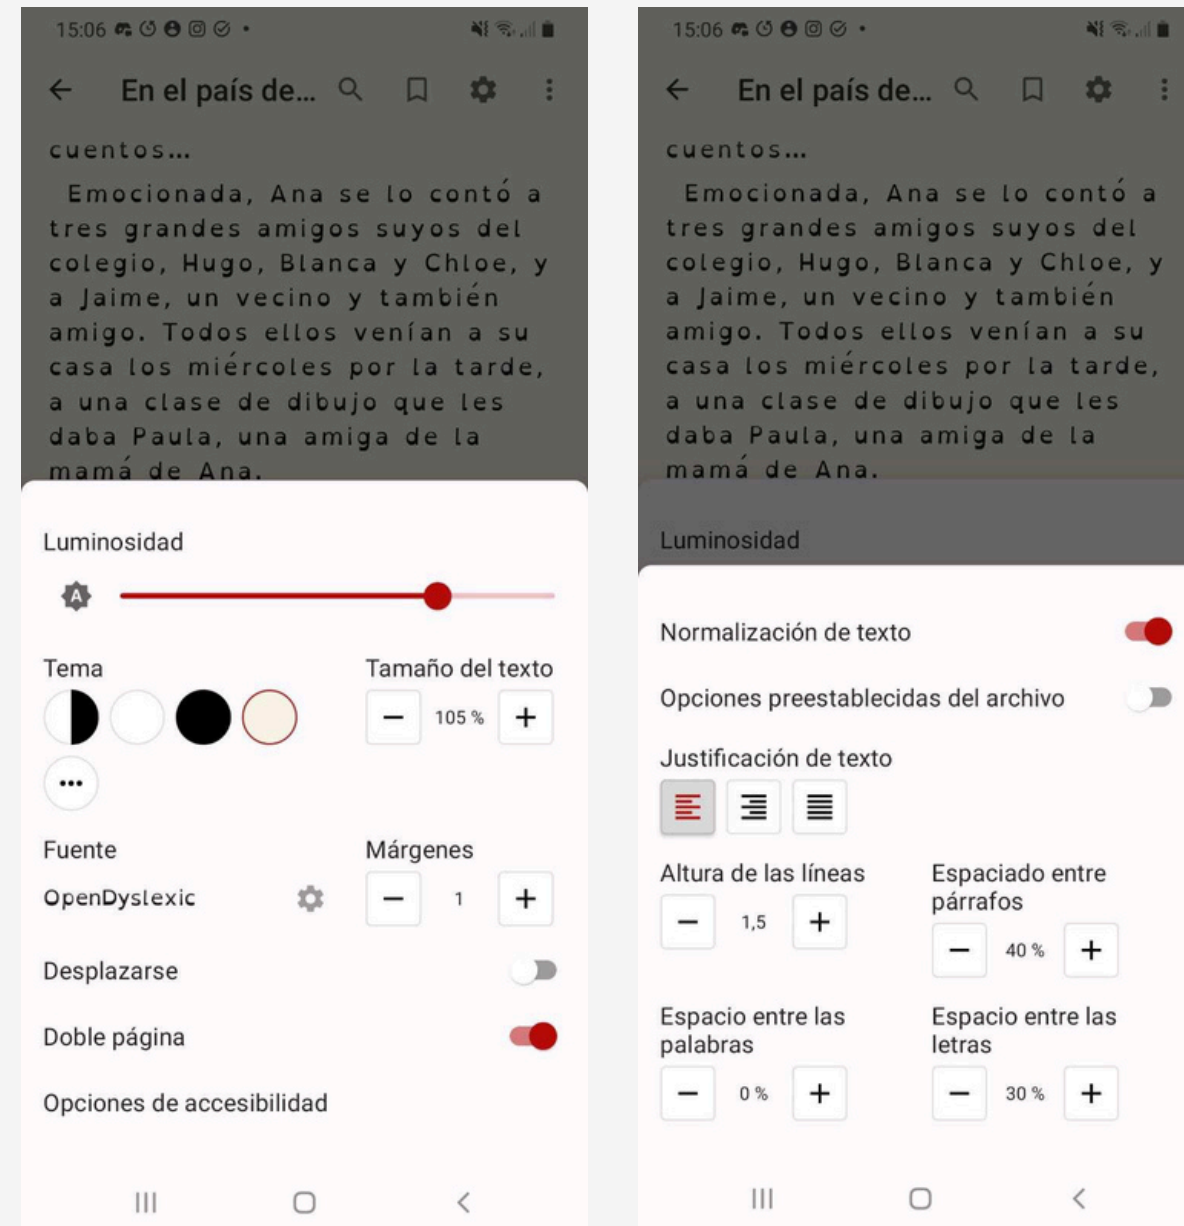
15:06

En el país de...

cuentos...

Emocionada, Ana se lo contó a tres grandes amigos suyos del colegio, Hugo, Blanca y Chloe, y a Jaime, un vecino y también amigo. Todos ellos venían a su casa los miércoles por la tarde, a una clase de dibujo que les daba Paula, una amiga de la mamá de Ana.

Luminosidad

A

Tema

...

Tamaño del texto

−

105 %

+

Fuente

OpenDyslexic

Márgenes

−

1

+

Desplazarse

Doble página

Opciones de accesibilidad

15:06

En el país de...

cuentos...

Emocionada, Ana se lo contó a tres grandes amigos suyos del colegio, Hugo, Blanca y Chloe, y a Jaime, un vecino y también amigo. Todos ellos venían a su casa los miércoles por la tarde, a una clase de dibujo que les daba Paula, una amiga de la mamá de Ana.

Luminosidad

Normalización de texto

Opciones preestablecidas del archivo

Justificación de texto

Altura de las líneas

−

1,5

+

Espaciado entre párrafos

−

40 %

+

Espacio entre las palabras

−

0 %

+

Espacio entre las letras

−

30 %

+